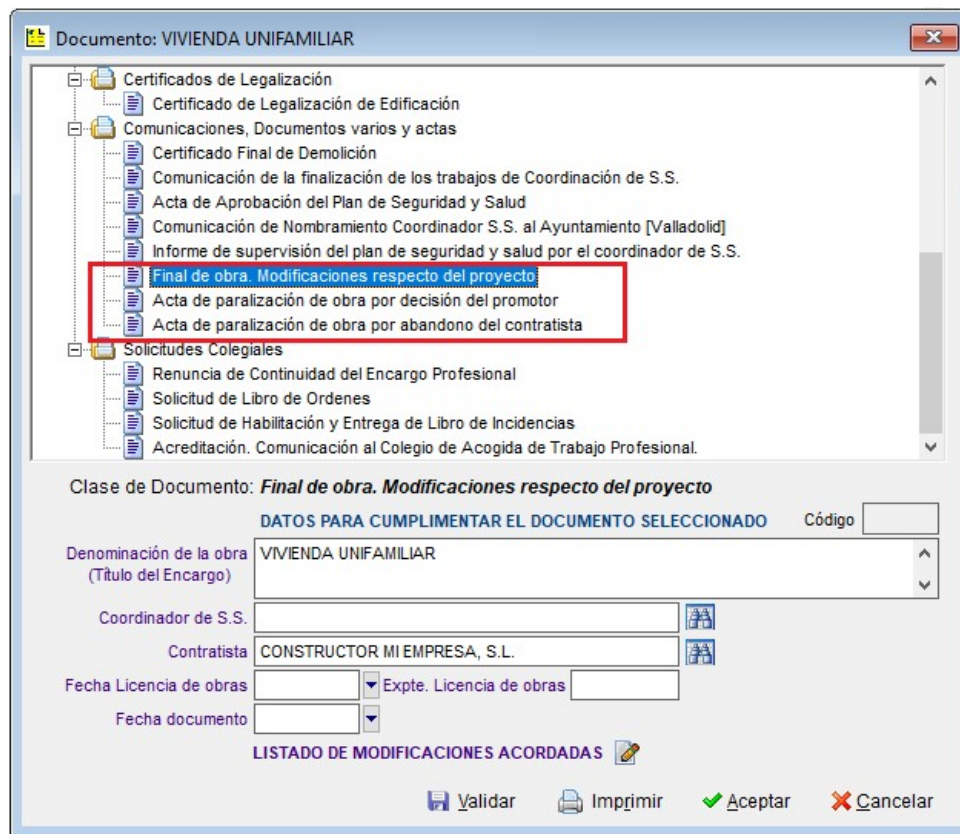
Documento: VIVIENDA UNIFAMILIAR

Certificados de Legalización
Certificado de Legalización de Edificación
Comunicaciones, Documentos varios y actas
Certificado Final de Demolición
Comunicación de la finalización de los trabajos de Coordinación de S.S.
Acta de Aprobación del Plan de Seguridad y Salud
Comunicación de Nombramiento Coordinador S.S. al Ayuntamiento [Valladolid]
Informe de supervisión del plan de seguridad y salud por el coordinador de S.S.
Final de obra. Modificaciones respecto del proyecto
Acta de paralización de obra por decisión del promotor
Acta de paralización de obra por abandono del contratista
Solicitudes Colegiales
Renuncia de Continuidad del Encargo Profesional
Solicitud de Libro de Ordenes
Solicitud de Habilitación y Entrega de Libro de Incidencias
Acreditación. Comunicación al Colegio de Acogida de Trabajo Profesional.

Clase de Documento: Final de obra. Modificaciones respecto del proyecto

DATOS PARA CUMPLIMENTAR EL DOCUMENTO SELECCIONADO
Código

Denominación de la obra (Título del Encargo) VIVIENDA UNIFAMILIAR

Coordinador de S.S.

Contratista CONSTRUCTOR MI EMPRESA, S.L.

Fecha Licencia de obras
Expte. Licencia de obras

Fecha documento

LISTADO DE MODIFICACIONES ACORDADAS

Validar Imprimir Aceptar Cancelar